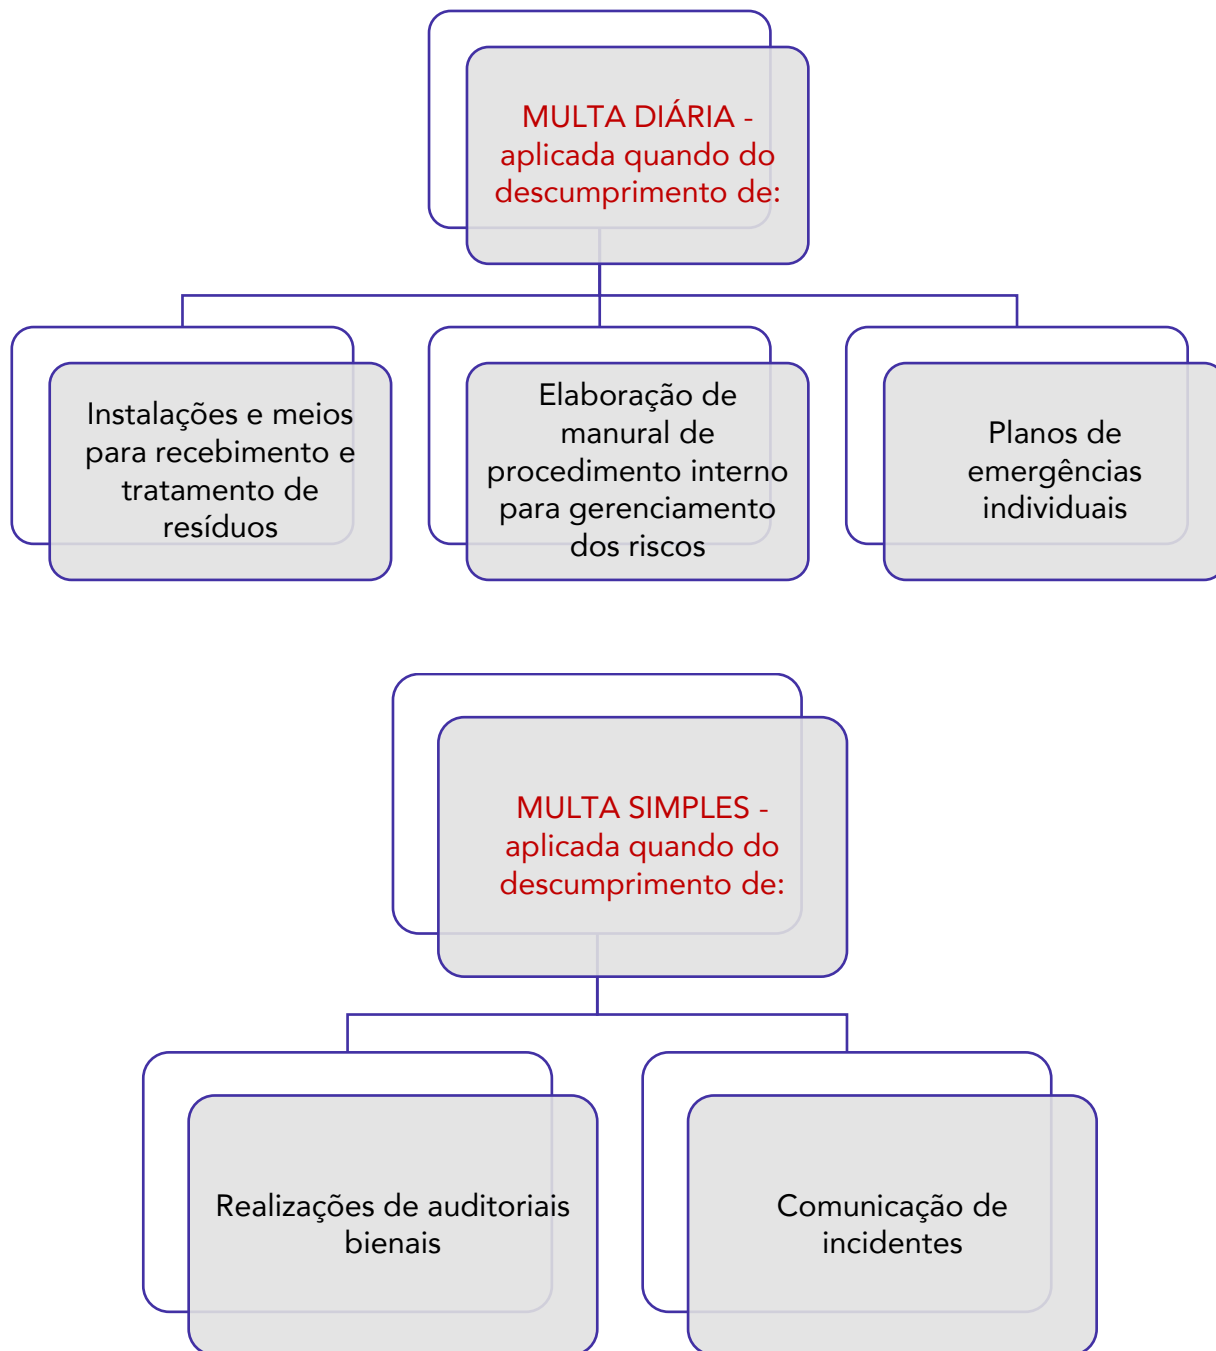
MULTA DIÁRIA - aplicada quando do descumprimento de:

Instalações e meios para recebimento e tratamento de resíduos

Elaboração de manural de procedimento interno para gerenciamento dos riscos

Planos de emergências individuais

MULTA SIMPLES - aplicada quando do descumprimento de:

Realizações de auditoriais bienais

Comunicação de incidentes